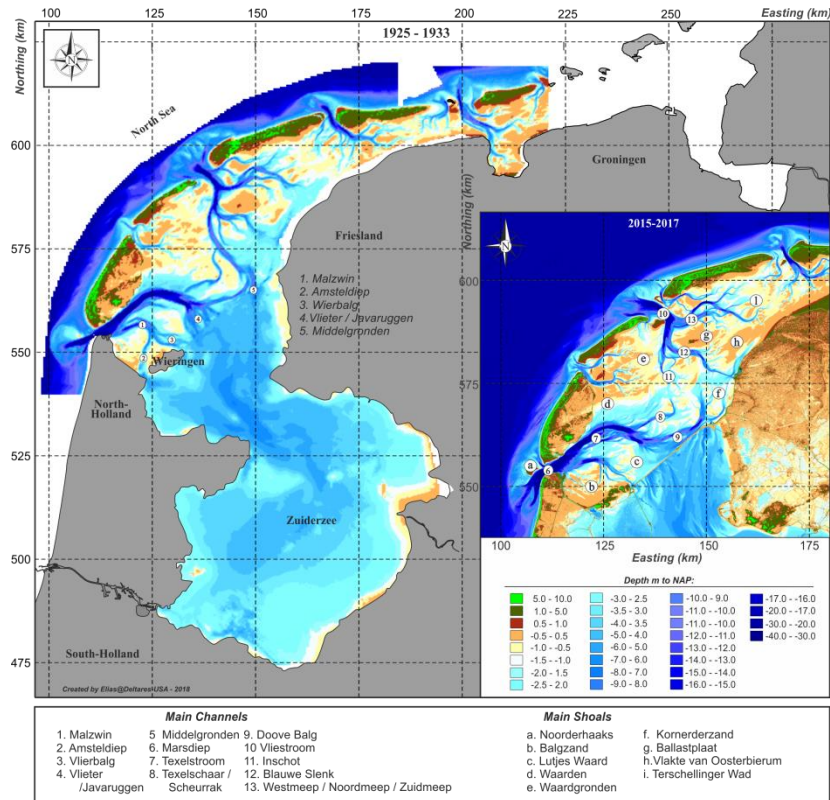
100 125 150 175 200 225 250 Easting (km)

Northing (km)

1925 - 1933

N

North Sea

600

575

550

525

500

475

Groningen

Friesland

1. Malzwin
2. Amsteldiep
3. Wierbalg
4. Vlieter / Javaruggen
5. Middelgronden

Wieringen

North-Holland

Zuiderzee

South-Holland

Created by Elias@DeltaresUSA - 2018

2015-2017

Northing (km)

600

575

550

100 125 150 175

Easting (km)

Depth m to NAP:

| | | |
|---|---|---|
| 5.0 - 10.0 | -3.0 - -2.5 | -10.0 - -9.0 | -17.0 - -16.0 |
| 1.0 - 5.0 | -3.5 - -3.0 | -11.0 - -10.0 | -20.0 - -17.0 |
| 0.5 - 1.0 | -4.0 - -3.5 | -11.0 - -10.0 | -30.0 - -20.0 |
| -0.5 - 0.5 | -5.0 - -4.0 | -12.0 - -11.0 | -40.0 - -30.0 |
| -1.0 - -0.5 | -6.0 - -5.0 | -13.0 - -12.0 | |
| -1.5 - -1.0 | -7.0 - -6.0 | -14.0 - -13.0 | |
| -2.0 - -1.5 | -8.0 - -7.0 | -15.0 - -14.0 | |
| -2.5 - -2.0 | -9.0 - -8.0 | -16.0 - -15.0 | |

Main Channels
1. Malzwin
2. Amsteldiep
3. Vlierbalg
4. Vlieter /Javaruggen
5 Middelgronden
6. Marsdiep
7. Texelstroom
8. Texelschaar / Scheurrak
9. Doove Balg
10 Vliestroom
11. Inschot
12. Blauwe Slenk
13. Westmeep / Noordmeep / Zuidmeep

Main Shoals
a. Noorderhaaks
b. Balgzand
c. Lutjes Waard
d. Waarden
e. Waardgronden
f. Kornerderzand
g. Ballastplaat
h.Vlakte van Oosterbierum
i. Terschellinger Wad